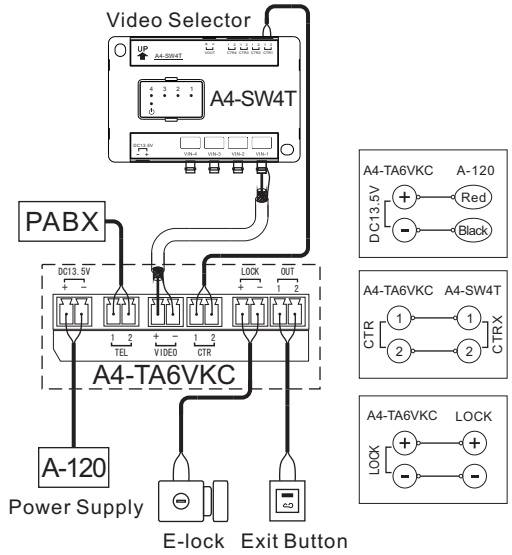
Video Selector

UP
A4-SW4T
VOUT CTR4 CTR3 CTR2 CTR1
4 3 2 1
A4-SW4T
DC13.5V
- +
VIN-4 VIN-3 VIN-2 VIN-1

PABX

DC13.5V
+ -
1 2
TEL
+ -
VIDEO
1 2
CTR
LOCK
OUT
1 2
A4-TA6VKC

A-120
Power Supply
E-lock
Exit Button

A4-TA6VKC A-120
DC13.5V
+
-
Red
Black

A4-TA6VKC A4-SW4T
CTR
1
2
1
2
CTRX

A4-TA6VKC LOCK
LOCK
+
-
+
-